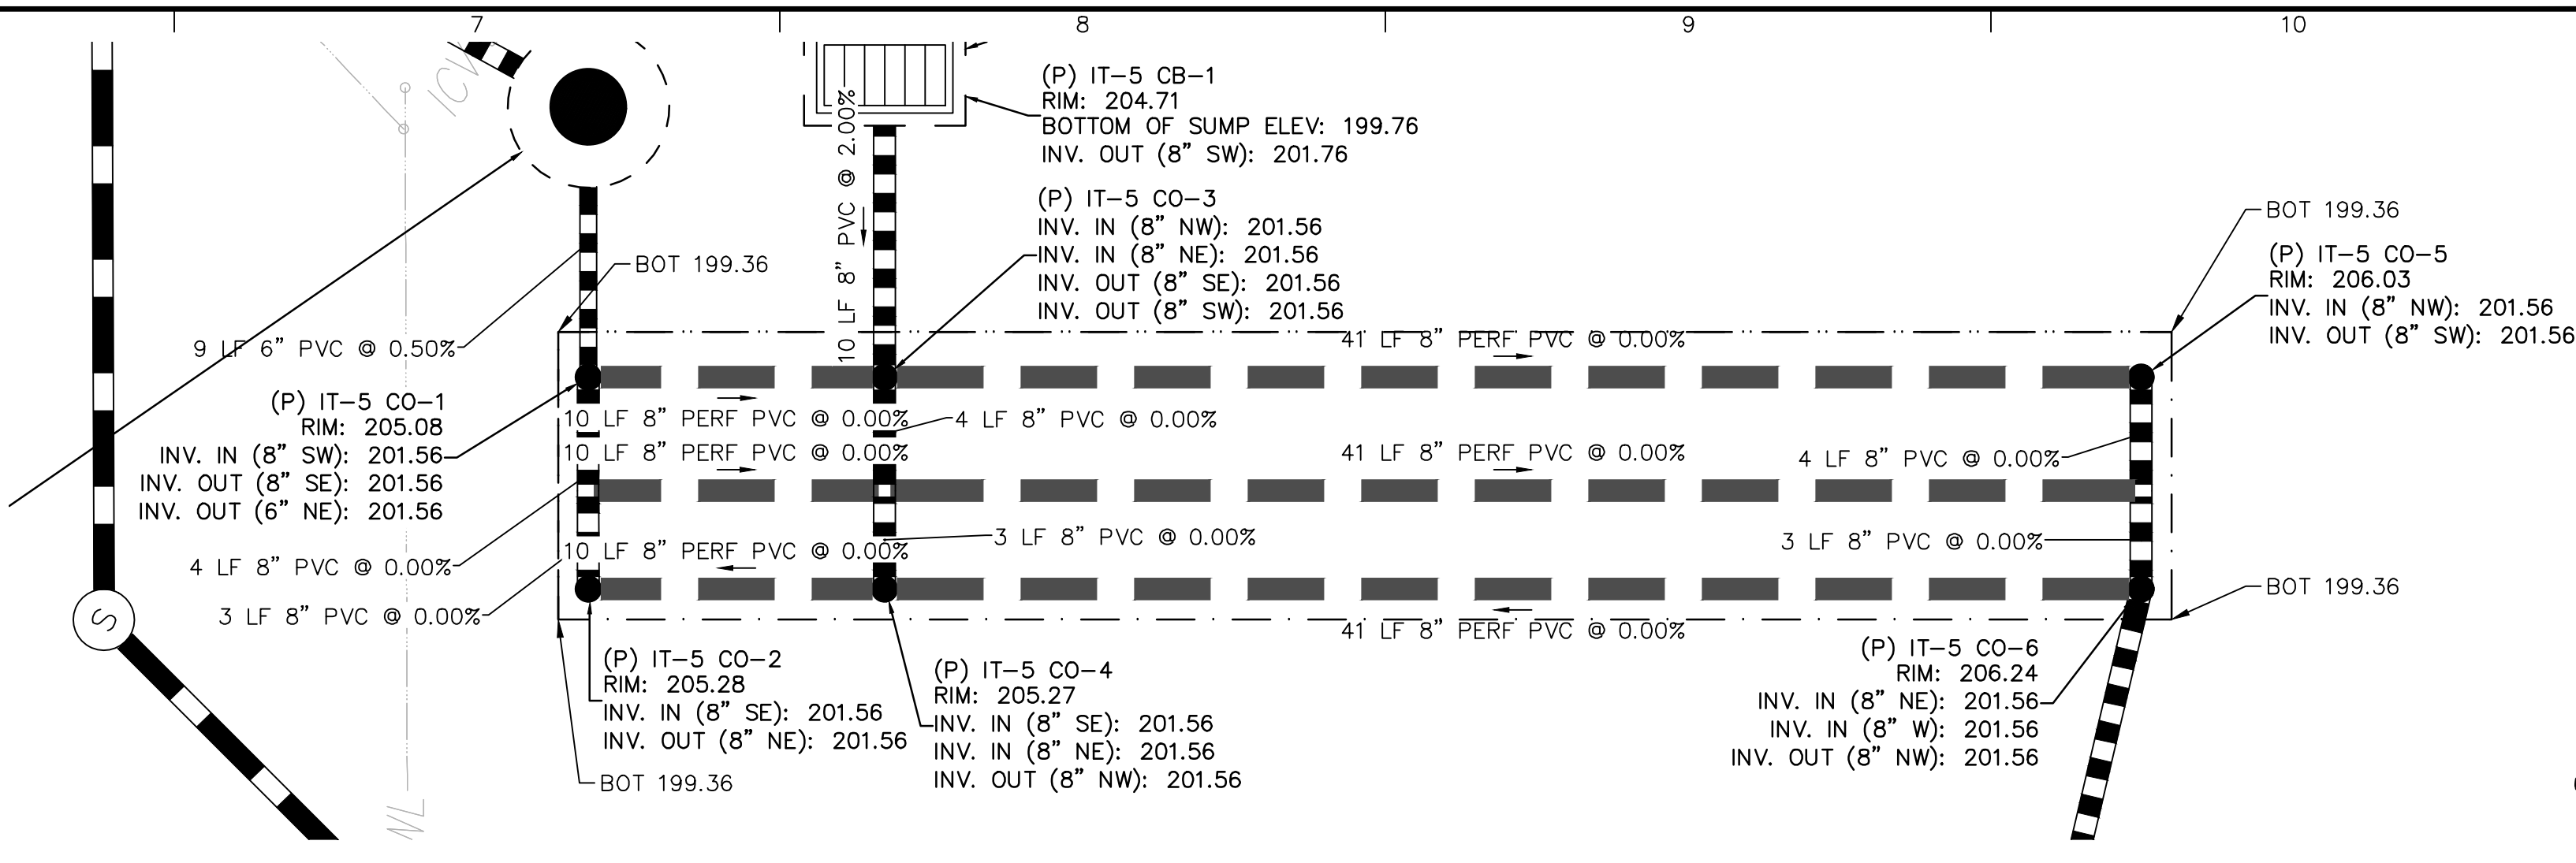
7
8
9
10

ICV

(P) IT–5 CB–1
RIM: 204.71
BOTTOM OF SUMP ELEV: 199.76
INV. OUT (8" SW): 201.76

10 LF 8" PVC @ 2.00%

(P) IT–5 CO–3
INV. IN (8" NW): 201.56
INV. IN (8" NE): 201.56
INV. OUT (8" SE): 201.56
INV. OUT (8" SW): 201.56

BOT 199.36

BOT 199.36

(P) IT–5 CO–5
RIM: 206.03
INV. IN (8" NW): 201.56
INV. OUT (8" SW): 201.56

9 LF 6" PVC @ 0.50%

41 LF 8" PERF PVC @ 0.00%

(P) IT–5 CO–1
RIM: 205.08
INV. IN (8" SW): 201.56
INV. OUT (8" SE): 201.56
INV. OUT (6" NE): 201.56

10 LF 8" PERF PVC @ 0.00%
4 LF 8" PVC @ 0.00%
10 LF 8" PERF PVC @ 0.00%
41 LF 8" PERF PVC @ 0.00%
4 LF 8" PVC @ 0.00%

4 LF 8" PVC @ 0.00%
10 LF 8" PERF PVC @ 0.00%
3 LF 8" PVC @ 0.00%
3 LF 8" PVC @ 0.00%

3 LF 8" PVC @ 0.00%

BOT 199.36

41 LF 8" PERF PVC @ 0.00%

S

(P) IT–5 CO–2
RIM: 205.28
INV. IN (8" SE): 201.56
INV. OUT (8" NE): 201.56

(P) IT–5 CO–4
RIM: 205.27
INV. IN (8" SE): 201.56
INV. IN (8" NE): 201.56
INV. OUT (8" NW): 201.56

(P) IT–5 CO–6
RIM: 206.24
INV. IN (8" NE): 201.56
INV. IN (8" W): 201.56
INV. OUT (8" NW): 201.56

BOT 199.36

WL